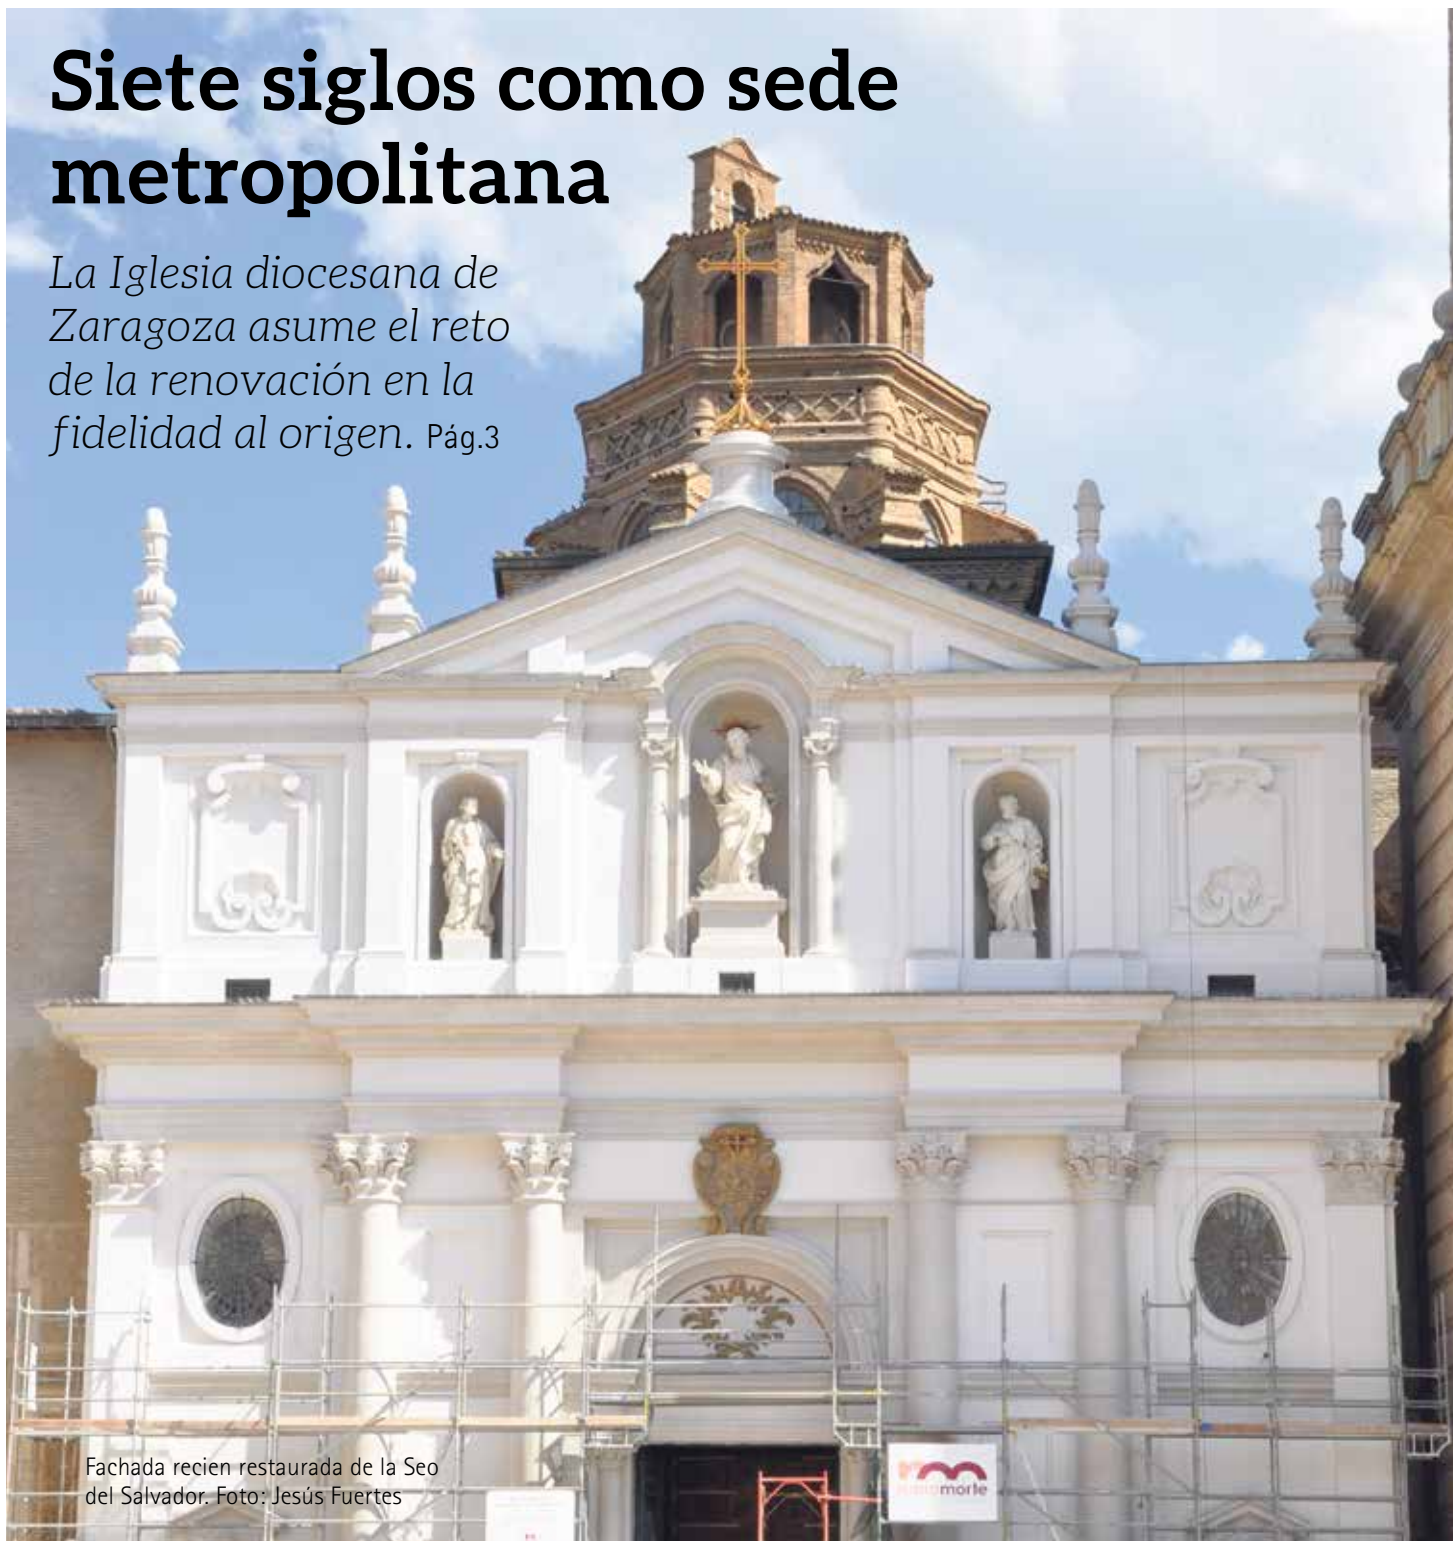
Siete siglos como sede metropolitana

La Iglesia diocesana de Zaragoza asume el reto de la renovación en la fidelidad al origen. Pág.3

Fachada recien restaurada de la Seo del Salvador. Foto: Jesús Fuertes

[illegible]morte